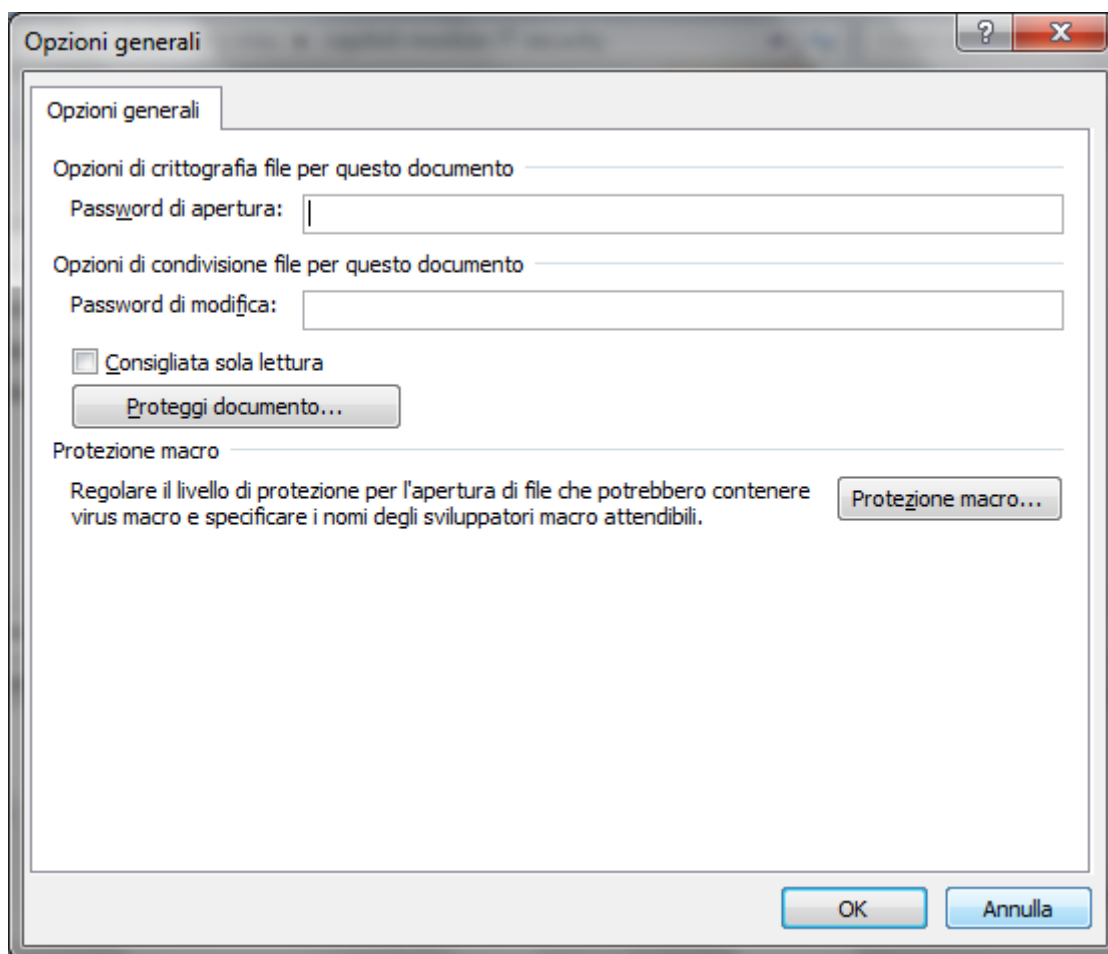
Opzioni generali

?

X

Opzioni generali

Opzioni di crittografia file per questo documento

Password di apertura:

Opzioni di condivisione file per questo documento

Password di modifica:

Consigliata sola lettura

Proteggi documento...

Protezione macro

Regolare il livello di protezione per l'apertura di file che potrebbero contenere virus macro e specificare i nomi degli sviluppatori macro attendibili.

Protezione macro...

OK

Annulla